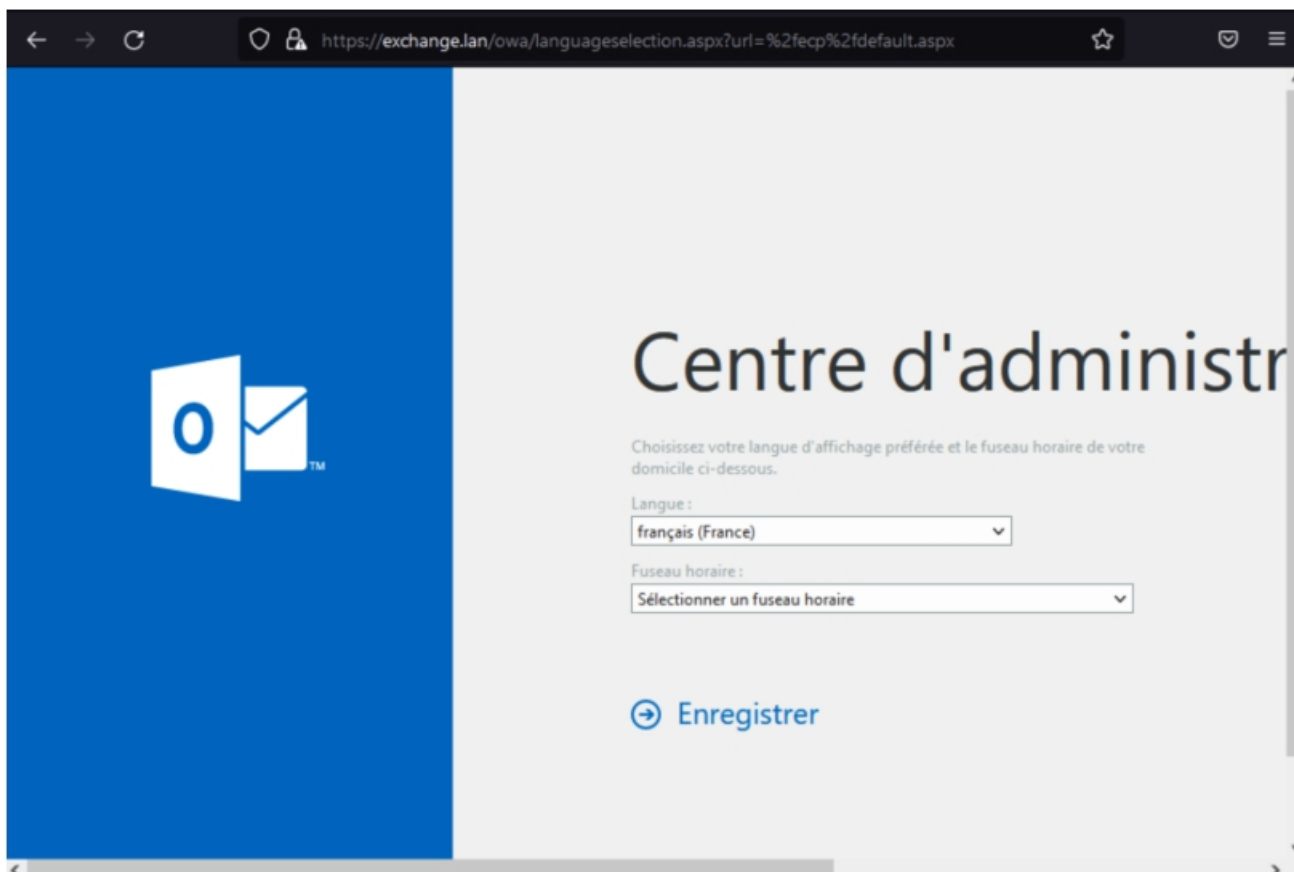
https://exchange.lan/owa/languageselection.aspx?url=%2fecp%2fdefault.aspx

O

TM

Centre d'administr

Choisissez votre langue d'affichage préférée et le fuseau horaire de votre domicile ci-dessous.

Langue :

français (France)

Fuseau horaire :

Sélectionner un fuseau horaire

Enregistrer